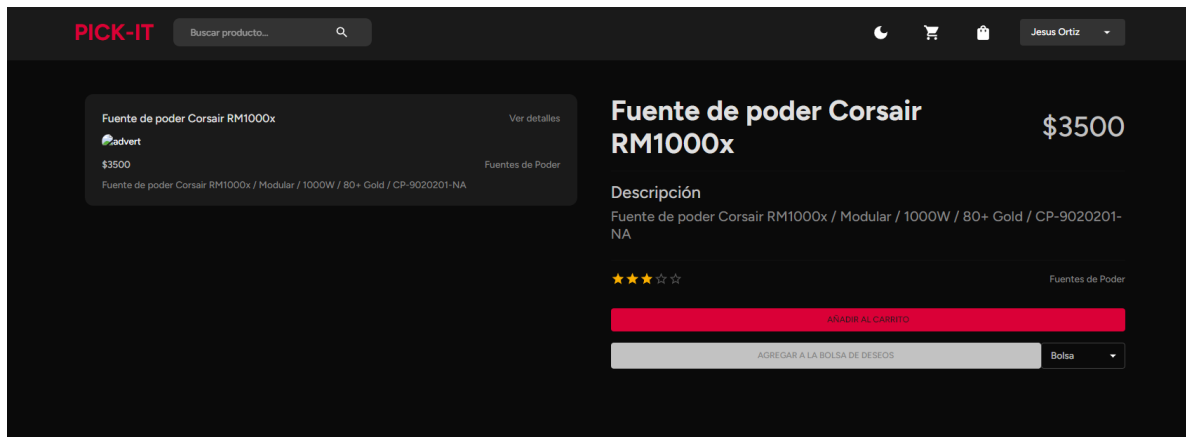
PICK-IT

Buscar producto...

Jesus Ortiz

Fuente de poder Corsair RM1000x

Ver detalles

advert

$3500

Fuentes de Poder

Fuente de poder Corsair RM1000x / Modular / 1000W / 80+ Gold / CP-9020201-NA

Fuente de poder Corsair RM1000x

$3500

Descripción

Fuente de poder Corsair RM1000x / Modular / 1000W / 80+ Gold / CP-9020201-NA

★★★☆☆

Fuentes de Poder

AÑADIR AL CARRITO

AGREGAR A LA BOLSA DE DESEOS

Bolsa